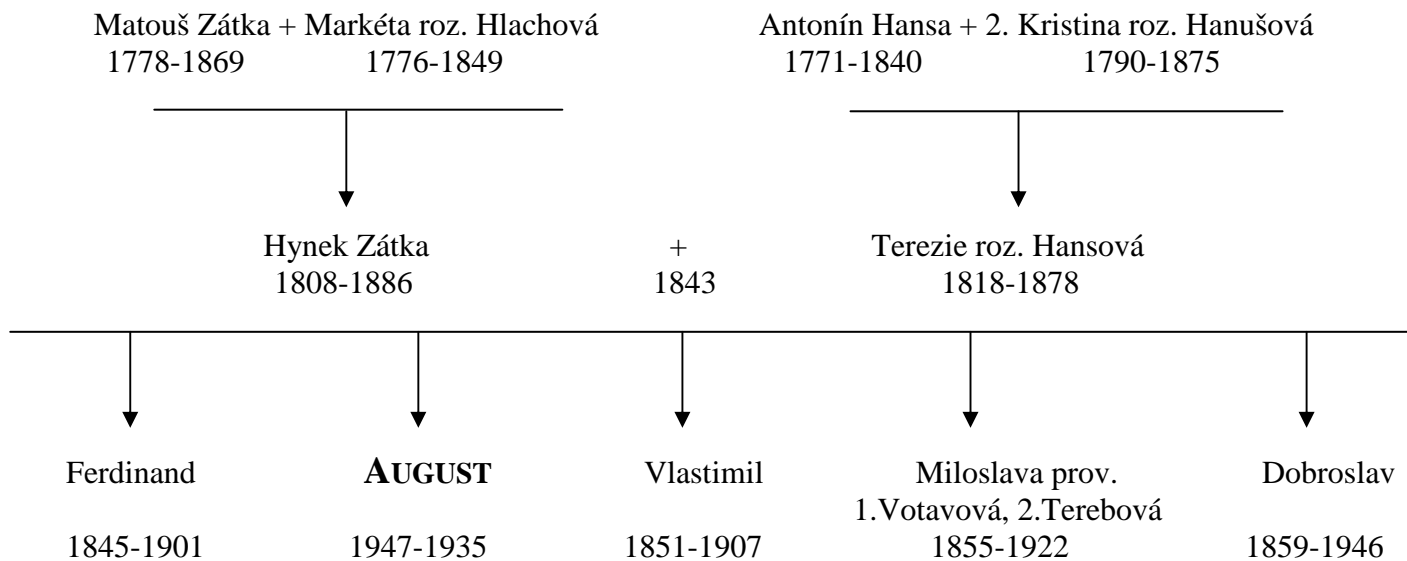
Matouš Zátka + Markéta roz. Hlachová
1778-1869 1776-1849

Antonín Hansa + 2. Kristina roz. Hanušová
1771-1840 1790-1875

Hynek Zátka
1808-1886

+
1843

Terezie roz. Hansová
1818-1878

Ferdinand
1845-1901

AUGUST
1947-1935

Vlastimil
1851-1907

Miloslava prov. 1.Votavová, 2.Terebová
1855-1922

Dobroslav
1859-1946